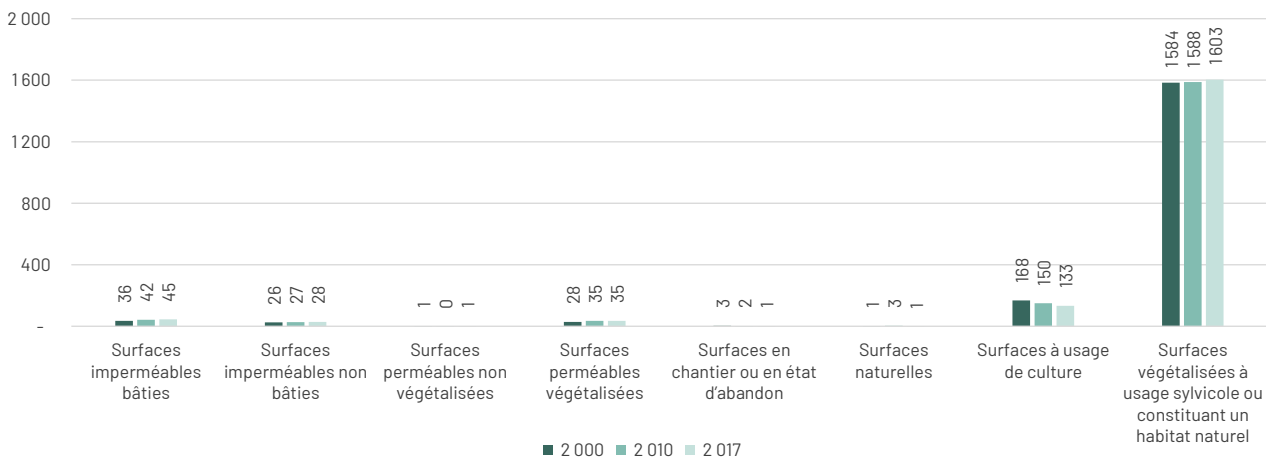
2 000
1600
1200
800
400
-

36 42 45
Surfaces imperméables bâties

26 27 28
Surfaces imperméables non bâties

1 0 1
Surfaces perméables non végétalisées

28 35 35
Surfaces perméables végétalisées

3 2 1
Surfaces en chantier ou en état d'abandon

1 3 1
Surfaces naturelles

168 150 133
Surfaces à usage de culture

1584 1588 1603
Surfaces végétalisées à usage sylvicole ou constituant un habitat naturel

2 000 2 010 2 017